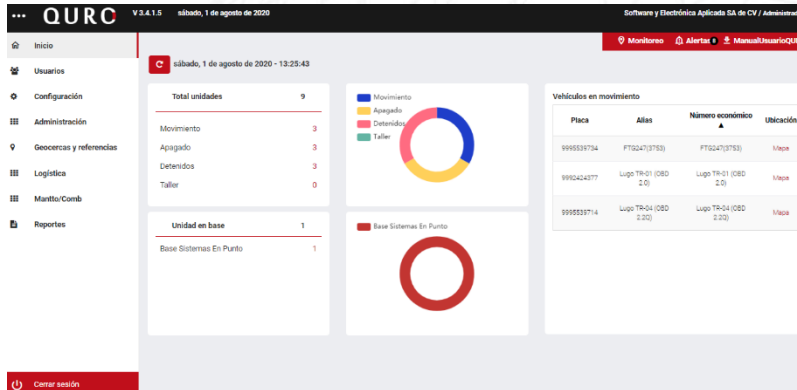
... QURC V 3.4.1.5 sábado, 1 de agosto de 2020 Software y Electrónica Aplicada SA de CV / Administrad

Inicio
Usuarios
Configuración
Administración
Geocercas y referencias
Logística
Mantto/Comb
Reportes

Monitoreo Alertas 0 ManualUsuarioQUR

sábado, 1 de agosto de 2020 - 13:25:43

| Total unidades | 9 |
|---|---|
| Movimiento | 3 |
| Apagado | 3 |
| Detenidos | 3 |
| Taller | 0 |

Movimiento
Apagado
Detenidos
Taller

Vehículos en movimiento

| Placa | Alias | Número económico ▲ | Ubicación |
|---|---|---|---|
| 9995539734 | FTG247(3753) | FTG247(3753) | Mapa |
| 9992424377 | Lugo TR-01 (OBD 2.0) | Lugo TR-01 (OBD 2.0) | Mapa |
| 9995539714 | Lugo TR-04 (OBD 2.20) | Lugo TR-04 (OBD 2.20) | Mapa |

| Unidad en base | 1 |
|---|---|
| Base Sistemas En Punto | 1 |

Base Sistemas En Punto

Cerrar sesión